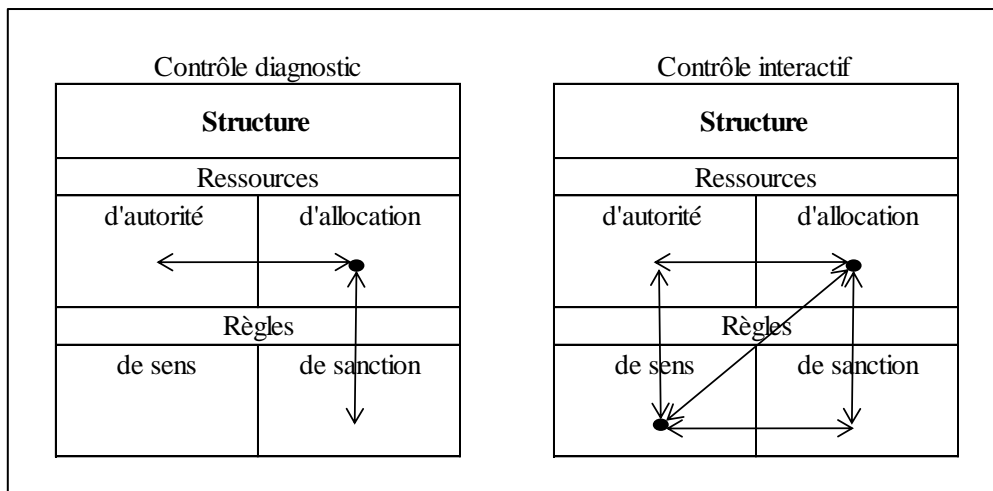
Contrôle diagnostic

| Structure | |
|---|---|
| Ressources | |
| d'autorité | d'allocation |
| Règles | |
| de sens | de sanction |

Contrôle interactif

| Structure | |
|---|---|
| Ressources | |
| d'autorité | d'allocation |
| Règles | |
| de sens | de sanction |